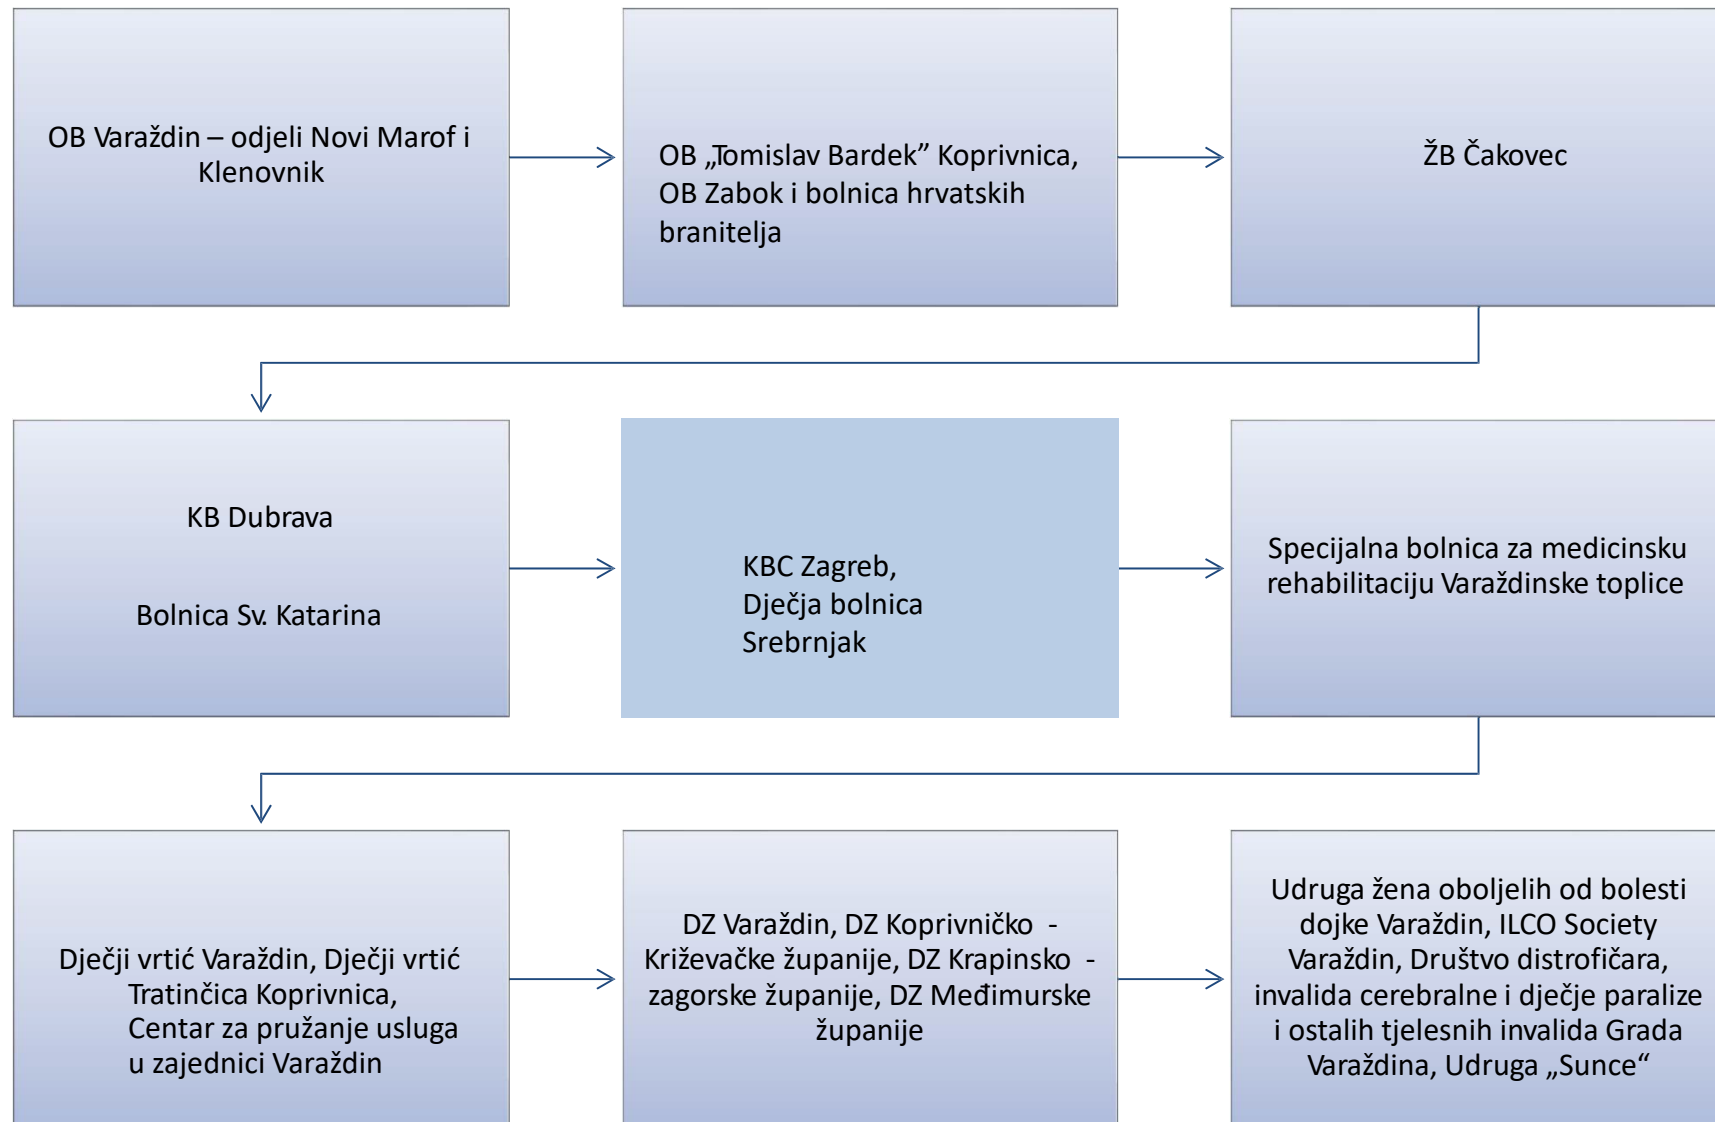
OB Varaždin – odjeli Novi Marof i Klenovnik

OB „Tomislav Bardek” Koprivnica, OB Zabok i bolnica hrvatskih branitelja

ŽB Čakovec

KB Dubrava

Bolnica Sv. Katarina

KBC Zagreb, Dječja bolnica Srebrnjak

Specijalna bolnica za medicinsku rehabilitaciju Varaždinske toplice

Dječji vrtić Varaždin, Dječji vrtić Tratinčica Koprivnica, Centar za pružanje usluga u zajednici Varaždin

DZ Varaždin, DZ Koprivničko - Križevačke županije, DZ Krapinsko - zagorske županije, DZ Međimurske županije

Udruga žena oboljelih od bolesti dojke Varaždin, ILCO Society Varaždin, Društvo distrofičara, invalida cerebralne i dječje paralize i ostalih tjelesnih invalida Grada Varaždina, Udruga „Sunce“